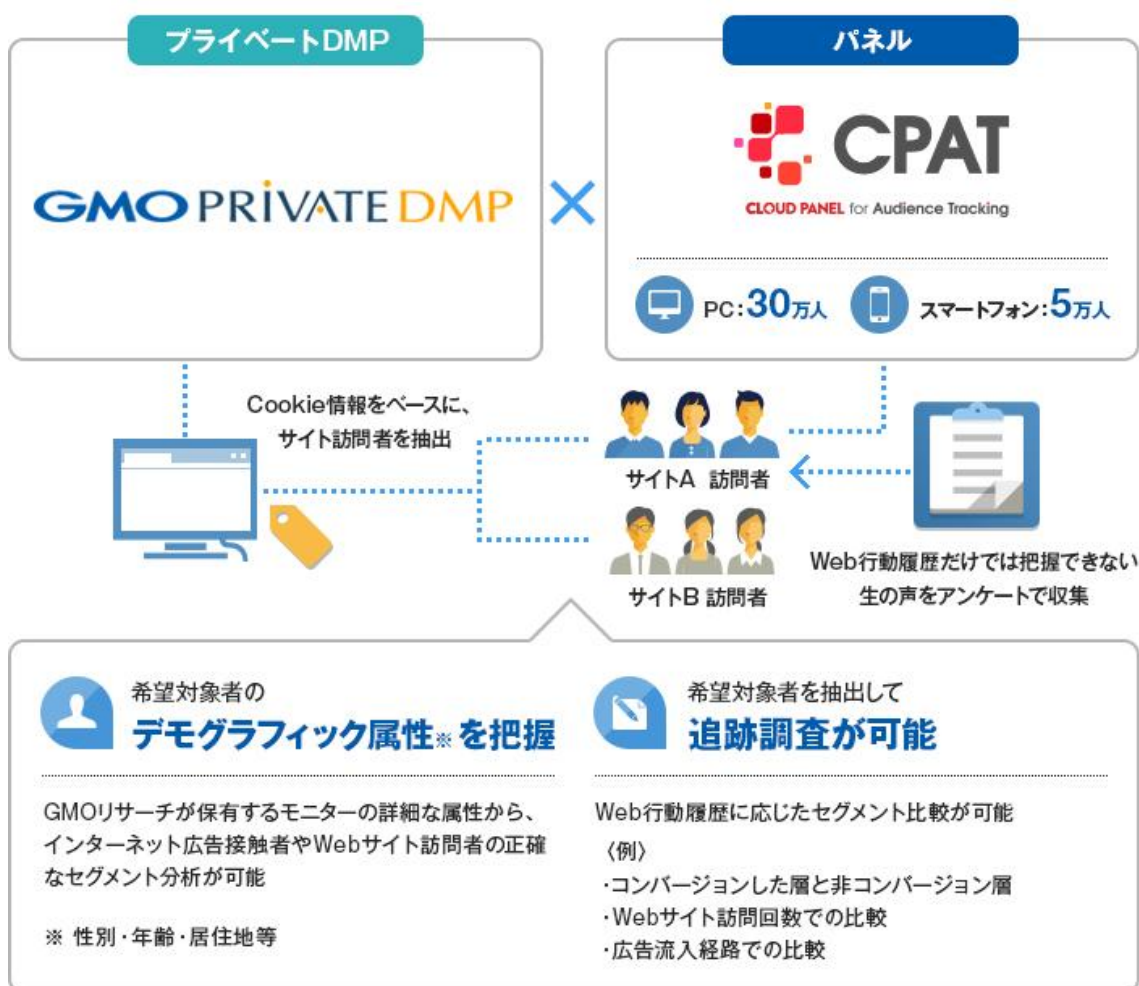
プライベートDMP

GMO PRIVATE DMP

×

パネル

CPAT

CLOUD PANEL for Audience Tracking

PC：30万人

スマートフォン：5万人

Cookie情報をベースに、サイト訪問者を抽出

サイトA 訪問者

サイトB 訪問者

Web行動履歴だけでは把握できない生の声をアンケートで収集

希望対象者の
デモグラフィック属性※を把握

GMOリサーチが保有するモニターの詳細な属性から、インターネット広告接触者やWebサイト訪問者の正確なセグメント分析が可能

※ 性別・年齢・居住地等

希望対象者を抽出して
追跡調査が可能

Web行動履歴に応じたセグメント比較が可能

〈例〉
・コンバージョンした層と非コンバージョン層
・Webサイト訪問回数での比較
・広告流入経路での比較